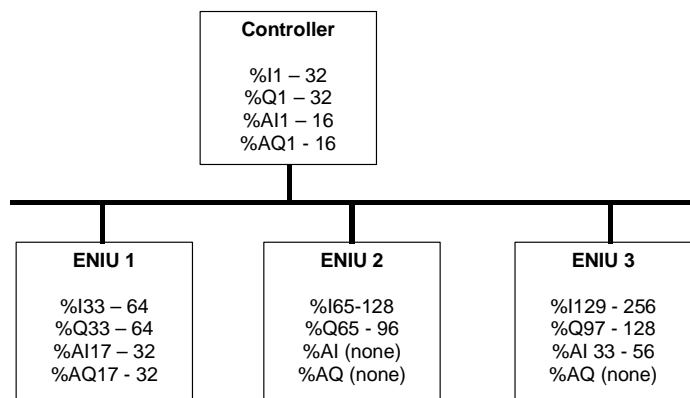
Controller

%I1 – 32
%Q1 – 32
%AI1 – 16
%AQ1 - 16

ENIU 1

%I33 – 64
%Q33 – 64
%AI17 – 32
%AQ17 - 32

ENIU 2

%I65-128
%Q65 - 96
%AI (none)
%AQ (none)

ENIU 3

%I129 - 256
%Q97 - 128
%AI 33 - 56
%AQ (none)